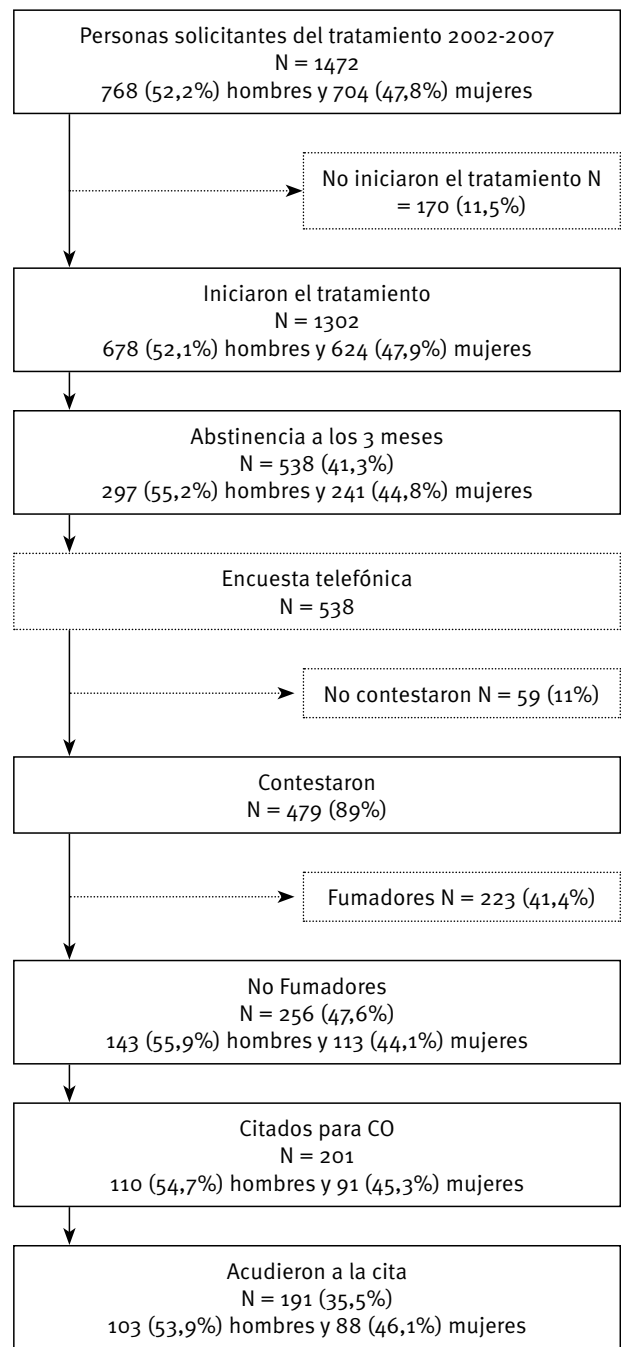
Personas solicitantes del tratamiento 2002-2007
N = 1472
768 (52,2%) hombres y 704 (47,8%) mujeres

No iniciaron el tratamiento N = 170 (11,5%)

Iniciaron el tratamiento
N = 1302
678 (52,1%) hombres y 624 (47,9%) mujeres

Abstinencia a los 3 meses
N = 538 (41,3%)
297 (55,2%) hombres y 241 (44,8%) mujeres

Encuesta telefónica
N = 538

No contestaron N = 59 (11%)

Contestaron
N = 479 (89%)

Fumadores N = 223 (41,4%)

No Fumadores
N = 256 (47,6%)
143 (55,9%) hombres y 113 (44,1%) mujeres

Citados para CO
N = 201
110 (54,7%) hombres y 91 (45,3%) mujeres

Acudieron a la cita
N = 191 (35,5%)
103 (53,9%) hombres y 88 (46,1%) mujeres